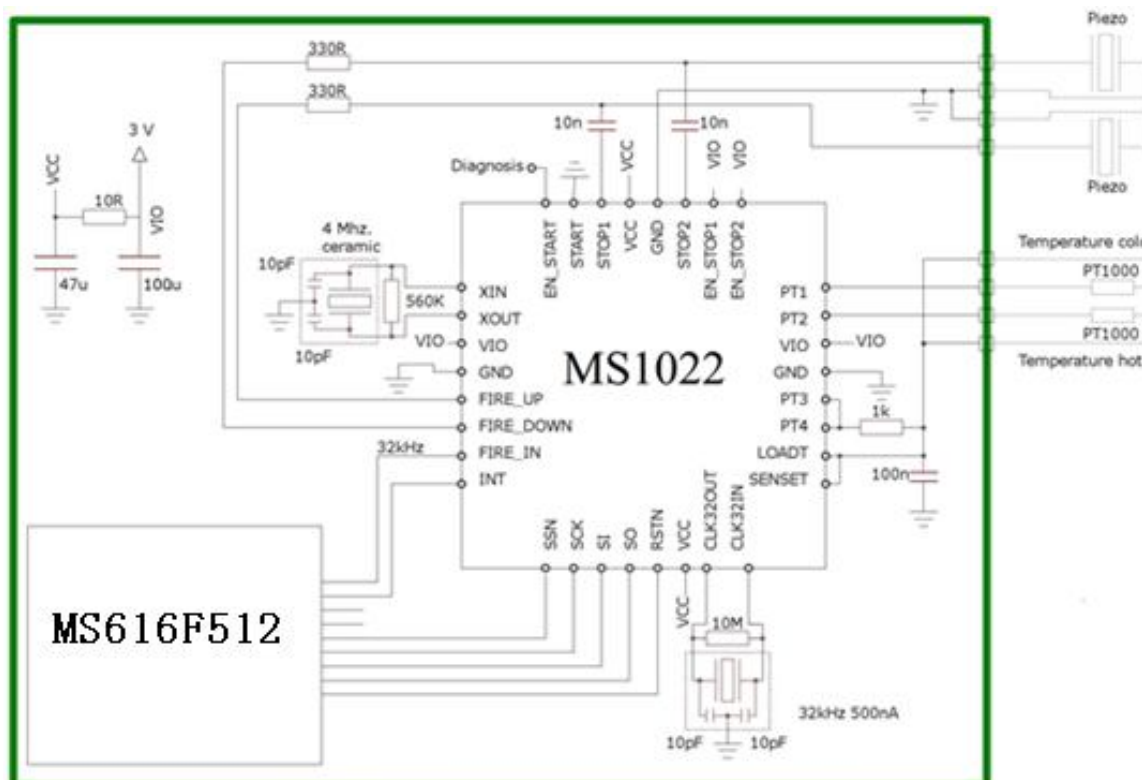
330R
330R
3 V
VCC
10R
VIO
47u
100u
10n
10n
Diagnosis
VCC
VIO
VIO
EN_START
START
STOP1
VCC
GND
STOP2
EN_STOP1
EN_STOP2
4 Mhz. ceramic
10pF
560K
10pF
XIN
XOUT
VIO
VIO
GND
FIRE_UP
FIRE_DOWN
32kHz
FIRE_IN
INT
MS1022
PT1
PT2
VIO
VIO
GND
PT3
PT4
1k
LOADT
SENSET
100n
SSN
SCK
SI
SO
RSTN
VCC
CLK32OUT
CLK32IN
MS616F512
VCC
10M
32kHz 500nA
10pF
10pF
Piezo
Piezo
Temperature col
PT1000
PT1000
Temperature hot